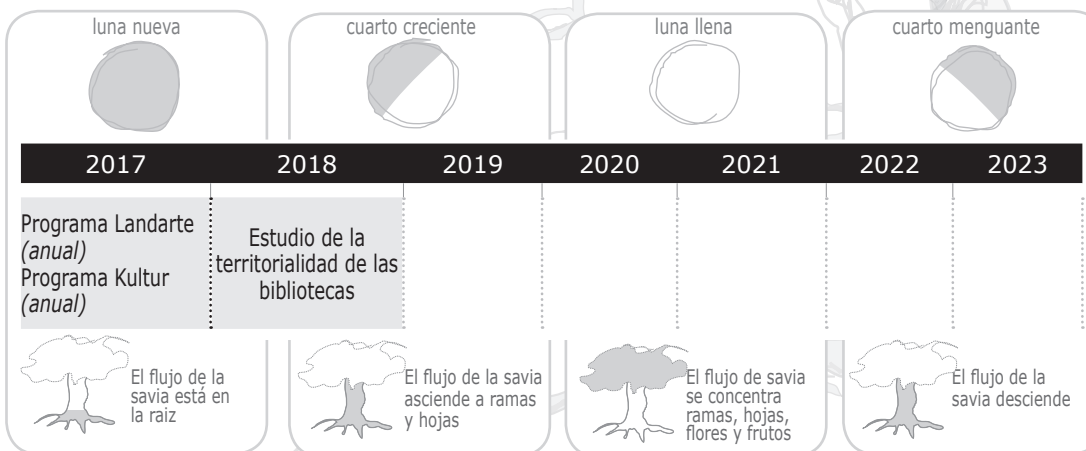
luna nueva

cuarto creciente

luna llena

cuarto menguante

| 2017 | 2018 | 2019 | 2020 | 2021 | 2022 | 2023 |
|---|---|---|---|---|---|---|
| Programa Landarte *(anual)* Programa Kultur *(anual)* | Estudio de la territorialidad de las bibliotecas | | | | | |

El flujo de la savia está en la raiz

El flujo de la savia asciende a ramas y hojas

El flujo de savia se concentra ramas, hojas, flores y frutos

El flujo de la savia desciende